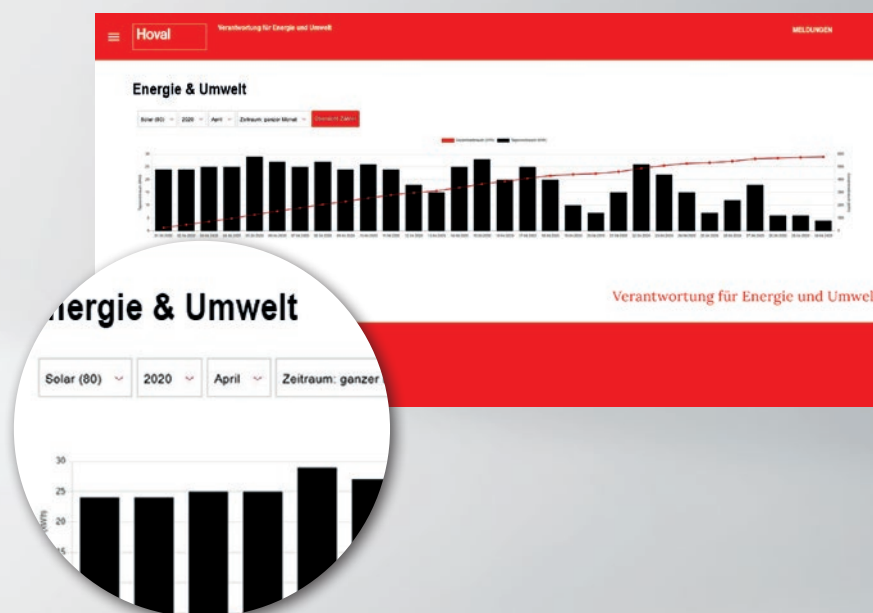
Hoval

Verantwortung für Energie und Umwelt

MELDUNGEN

Energie & Umwelt

Solar (80) 2020 April Zeitraum: ganzer Monat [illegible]

Verantwortung für Energie und Umwel

nergie & Umwelt

Solar (80)

2020

April

Zeitraum: ganzer

30

25

20

15

kWh